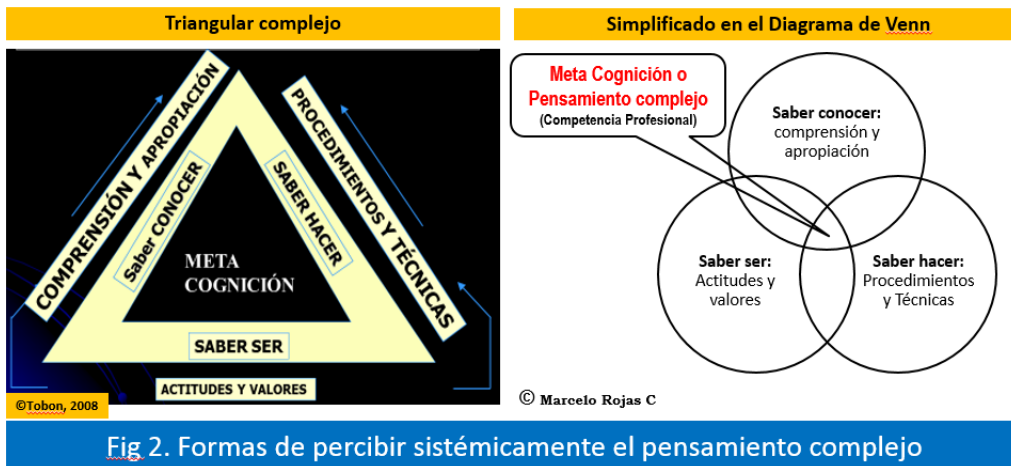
Triangular complejo

COMPRENSIÓN Y APROPIACIÓN

PROCEDIMIENTOS Y TÉCNICAS

Saber CONOCER

SABER HACER

META COGNICIÓN

SABER SER

ACTITUDES Y VALORES

©Tobon, 2008

Simplificado en el Diagrama de Venn

Meta Cognición o Pensamiento complejo
(Competencia Profesional)

Saber conocer: comprensión y apropiación

Saber ser: Actitudes y valores

Saber hacer: Procedimientos y Técnicas

© Marcelo Rojas C

Fig 2. Formas de percibir sistémicamente el pensamiento complejo